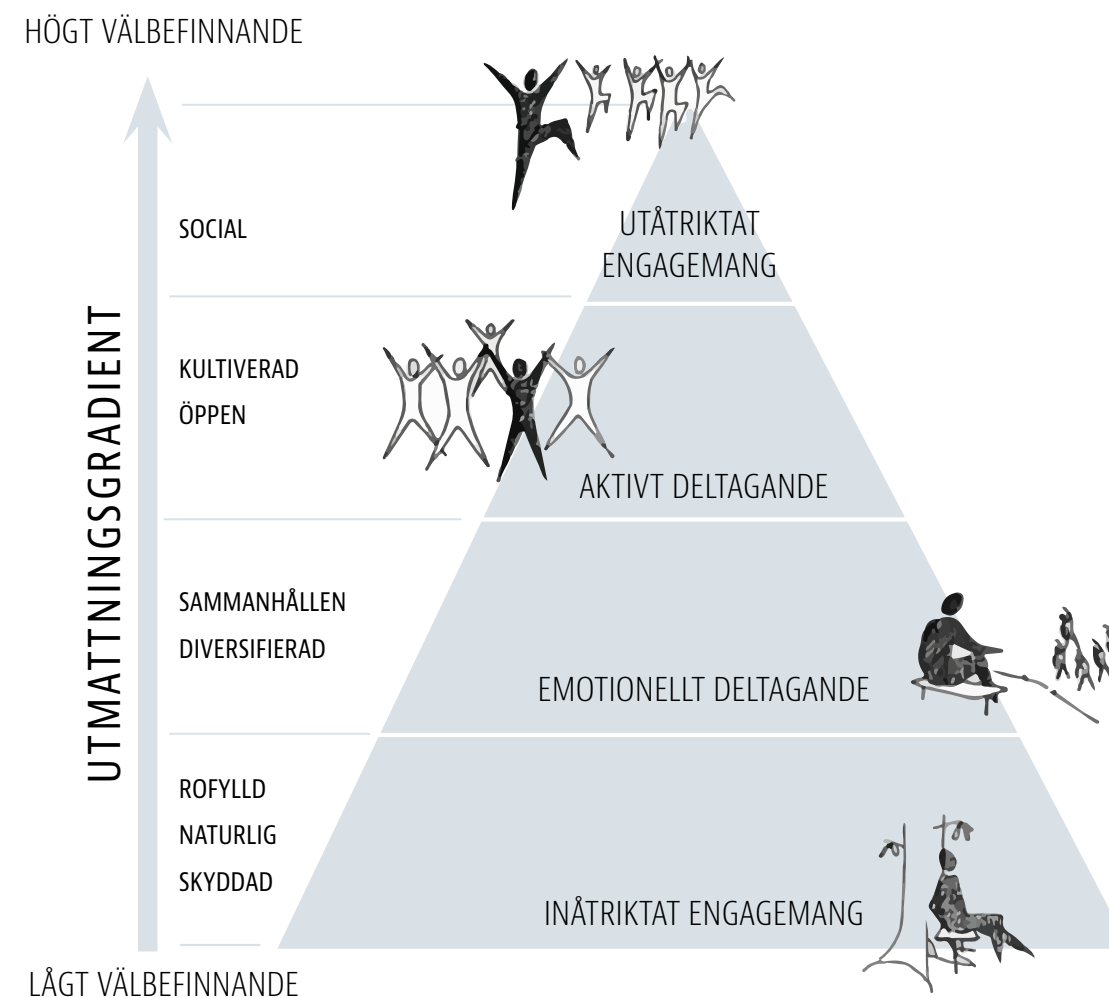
HÖGT VÄLBEFINNANDE

UTMATTNINGSGRADIENT

SOCIAL

UTÅTRIKTAT ENGAGEMANG

KULTIVERAD
ÖPPEN

AKTIVT DELTAGANDE

SAMMANHÅLLEN
DIVERSIFIERAD

EMOTIONELLT DELTAGANDE

ROFYLLD
NATURLIG
SKYDDAD

INÅTRIKTAT ENGAGEMANG

LÅGT VÄLBEFINNANDE